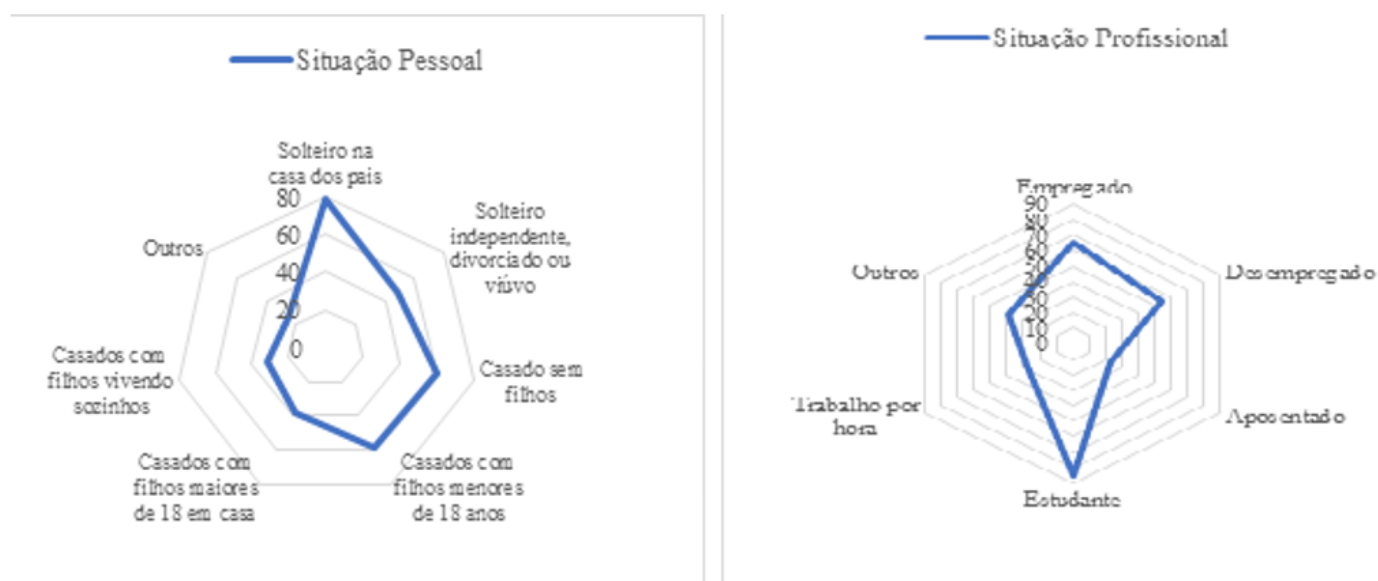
Situação Pessoal

Solteiro na casa dos pais

80
60
40
20
0

Solteiro independente, divorciado ou viúvo

Casado sem filhos

Casados com filhos menores de 18 anos

Casados com filhos maiores de 18 em casa

Casados com filhos vivendo sozinhos

Outros

Situação Profissional

Empregado

90
80
70
60
50
40
30
20
10
0

Desempregado

Aposentado

Estudante

Trabalho por hora

Outros